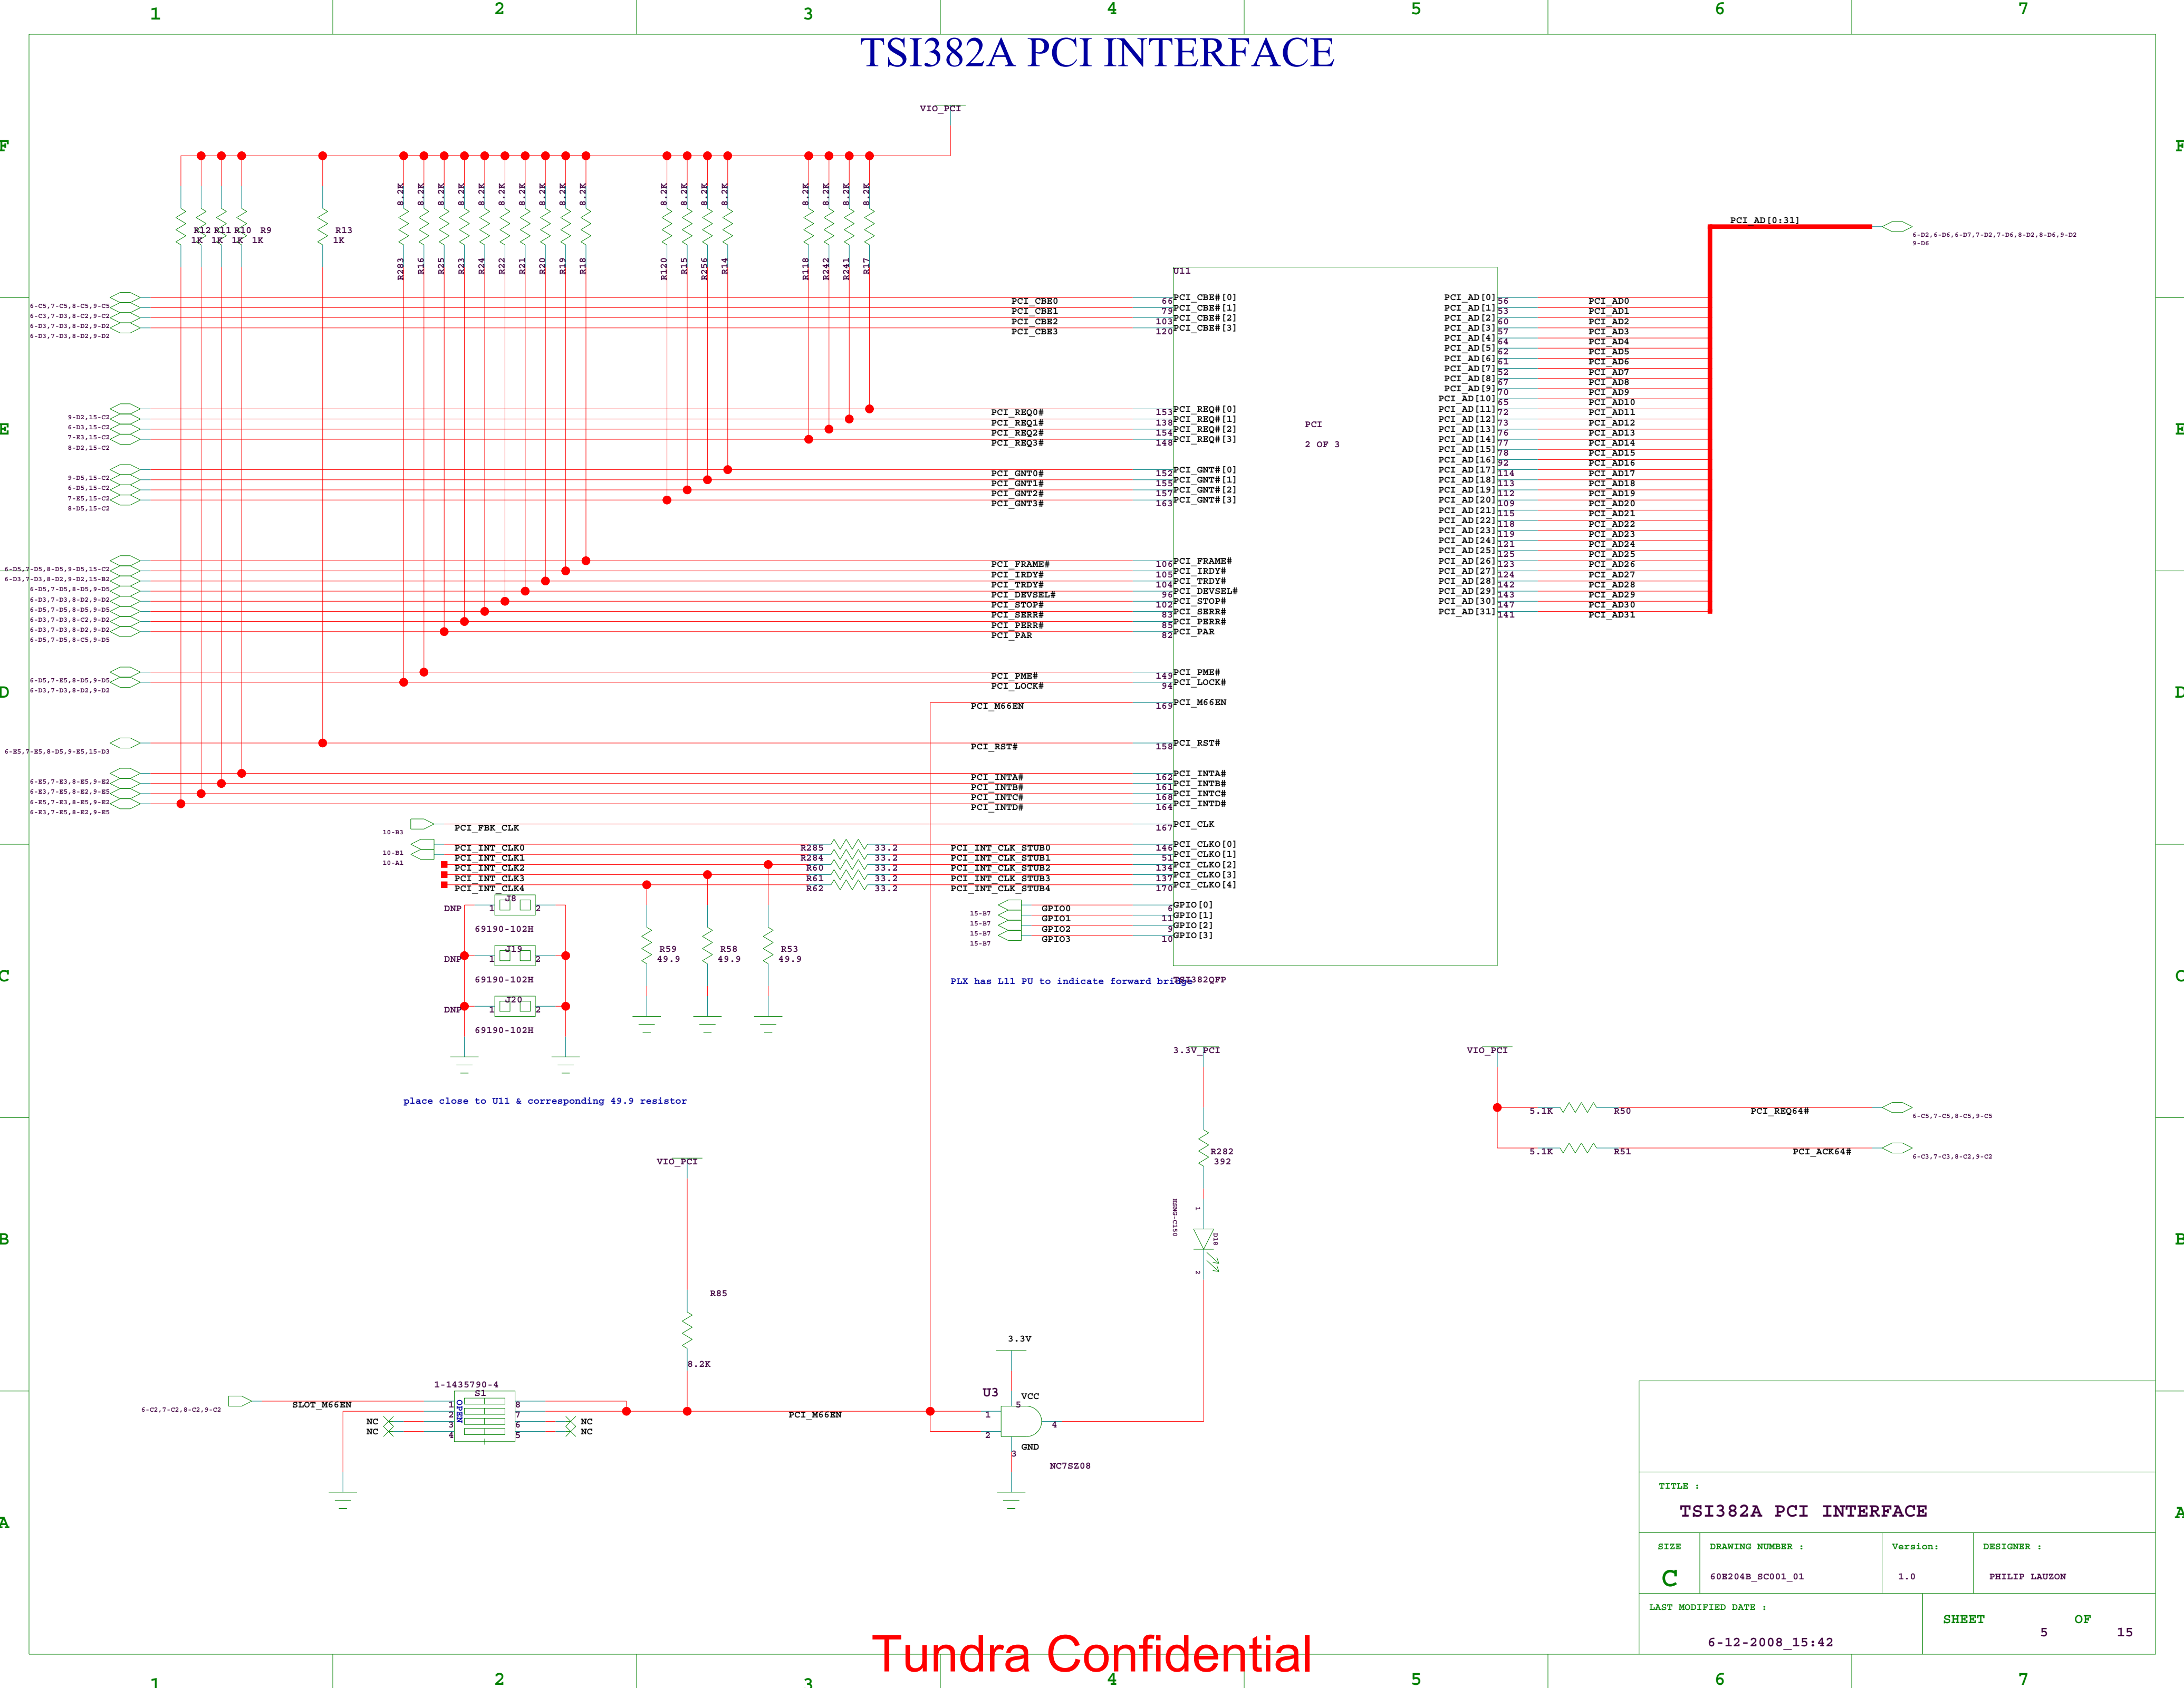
1 2 3 4 5 6 7

TSI382A PCI INTERFACE

F E D C B A

VIO_PCI

R12 1K R11 1K R10 1K R9 1K R13 1K

8.2K R283 8.2K R16 8.2K R25 8.2K R23 8.2K R24 8.2K R22 8.2K R21 8.2K R20 8.2K R19 8.2K R18

8.2K R120 8.2K R15 8.2K R256 8.2K R14

8.2K R118 8.2K R242 8.2K R241 8.2K R17

PCI_AD[0:31]
6-D2,6-D6,6-D7,7-D2,7-D6,8-D2,8-D6,9-D2 9-D6

U11

6-C5,7-C5,8-C5,9-C5
6-C3,7-D3,8-C2,9-C2
6-D3,7-D3,8-D2,9-D2
6-D3,7-D3,8-D2,9-D2

PCI_CBE0 66 PCI_CBE#[0]
PCI_CBE1 79 PCI_CBE#[1]
PCI_CBE2 103 PCI_CBE#[2]
PCI_CBE3 120 PCI_CBE#[3]

9-D2,15-C2
6-D3,15-C2
7-E3,15-C2
8-D2,15-C2

PCI_REQ0# 153 PCI_REQ#[0]
PCI_REQ1# 138 PCI_REQ#[1]
PCI_REQ2# 154 PCI_REQ#[2]
PCI_REQ3# 148 PCI_REQ#[3]

9-D5,15-C2
6-D5,15-C2
7-E5,15-C2
8-D5,15-C2

PCI_GNT0# 152 PCI_GNT#[0]
PCI_GNT1# 155 PCI_GNT#[1]
PCI_GNT2# 157 PCI_GNT#[2]
PCI_GNT3# 163 PCI_GNT#[3]

PCI

2 OF 3

6-D5,7-D5,8-D5,9-D5,15-C2
6-D3,7-D3,8-D2,9-D2,15-B2
6-D5,7-D5,8-D5,9-D5
6-D3,7-D3,8-D2,9-D2
6-D5,7-D5,8-D5,9-D5
6-D3,7-D3,8-C2,9-C2
6-D3,7-D3,8-D2,9-D2
6-D5,7-D5,8-C5,9-D5

PCI_FRAME# 106 PCI_FRAME#
PCI_IRDY# 105 PCI_IRDY#
PCI_TRDY# 104 PCI_TRDY#
PCI_DEVSEL# 96 PCI_DEVSEL#
PCI_STOP# 102 PCI_STOP#
PCI_SERR# 83 PCI_SERR#
PCI_PERR# 85 PCI_PERR#
PCI_PAR 82 PCI_PAR

6-D5,7-E5,8-D5,9-D5
6-D3,7-D3,8-D2,9-D2

PCI_PME# 149 PCI_PME#
PCI_LOCK# 94 PCI_LOCK#

PCI_M66EN 169 PCI_M66EN

6-E5,7-E5,8-D5,9-E5,15-D3

PCI_RST# 158 PCI_RST#

6-E5,7-E3,8-E5,9-E2
6-E3,7-E5,8-E2,9-E5
6-E5,7-E3,8-E5,9-E2
6-E3,7-E5,8-E2,9-E5

PCI_INTA# 162 PCI_INTA#
PCI_INTB# 161 PCI_INTB#
PCI_INTC# 168 PCI_INTC#
PCI_INTD# 164 PCI_INTD#

10-B3 PCI_FBK_CLK 167 PCI_CLK

10-B1
10-A1
PCI_INT_CLK0
PCI_INT_CLK1
PCI_INT_CLK2
PCI_INT_CLK3
PCI_INT_CLK4

R285 33.2 PCI_INT_CLK_STUB0 146 PCI_CLKO[0]
R284 33.2 PCI_INT_CLK_STUB1 51 PCI_CLKO[1]
R60 33.2 PCI_INT_CLK_STUB2 134 PCI_CLKO[2]
R61 33.2 PCI_INT_CLK_STUB3 137 PCI_CLKO[3]
R62 33.2 PCI_INT_CLK_STUB4 170 PCI_CLKO[4]

15-B7 GPIO0 6 GPIO[0]
15-B7 GPIO1 11 GPIO[1]
15-B7 GPIO2 9 GPIO[2]
15-B7 GPIO3 10 GPIO[3]

PCI_AD[0] 56 PCI_AD0
PCI_AD[1] 53 PCI_AD1
PCI_AD[2] 60 PCI_AD2
PCI_AD[3] 57 PCI_AD3
PCI_AD[4] 64 PCI_AD4
PCI_AD[5] 62 PCI_AD5
PCI_AD[6] 61 PCI_AD6
PCI_AD[7] 52 PCI_AD7
PCI_AD[8] 67 PCI_AD8
PCI_AD[9] 70 PCI_AD9
PCI_AD[10] 65 PCI_AD10
PCI_AD[11] 72 PCI_AD11
PCI_AD[12] 73 PCI_AD12
PCI_AD[13] 76 PCI_AD13
PCI_AD[14] 77 PCI_AD14
PCI_AD[15] 78 PCI_AD15
PCI_AD[16] 92 PCI_AD16
PCI_AD[17] 114 PCI_AD17
PCI_AD[18] 113 PCI_AD18
PCI_AD[19] 112 PCI_AD19
PCI_AD[20] 109 PCI_AD20
PCI_AD[21] 115 PCI_AD21
PCI_AD[22] 118 PCI_AD22
PCI_AD[23] 119 PCI_AD23
PCI_AD[24] 121 PCI_AD24
PCI_AD[25] 125 PCI_AD25
PCI_AD[26] 123 PCI_AD26
PCI_AD[27] 124 PCI_AD27
PCI_AD[28] 142 PCI_AD28
PCI_AD[29] 143 PCI_AD29
PCI_AD[30] 147 PCI_AD30
PCI_AD[31] 141 PCI_AD31

DNP J8 1 2 69190-102H
DNP J19 1 2 69190-102H
DNP J20 1 2 69190-102H

R59 49.9 R58 49.9 R53 49.9

PLX has L11 PU to indicate forward bridge TSI382QFP

place close to U11 & corresponding 49.9 resistor

3.3V_PCI

R282 392

HSMG-C150 1 D18 2

VIO_PCI
5.1K R50 PCI_REQ64# 6-C5,7-C5,8-C5,9-C5
5.1K R51 PCI_ACK64# 6-C3,7-C3,8-C2,9-C2

VIO_PCI

R85

8.2K

3.3V

1-1435790-4
S1
6-C2,7-C2,8-C2,9-C2 SLOT_M66EN
NC NC 1 2 3 4 OPEN 8 7 6 5 NC NC

PCI_M66EN

U3 VCC 5 1 2 4 GND 3 NC7SZ08

TITLE :
TSI382A PCI INTERFACE
SIZE C
DRAWING NUMBER : 60E204B_SC001_01
Version: 1.0
DESIGNER : PHILIP LAUZON
LAST MODIFIED DATE : 6-12-2008_15:42
SHEET 5 OF 15

Tundra Confidential

1 2 3 4 5 6 7